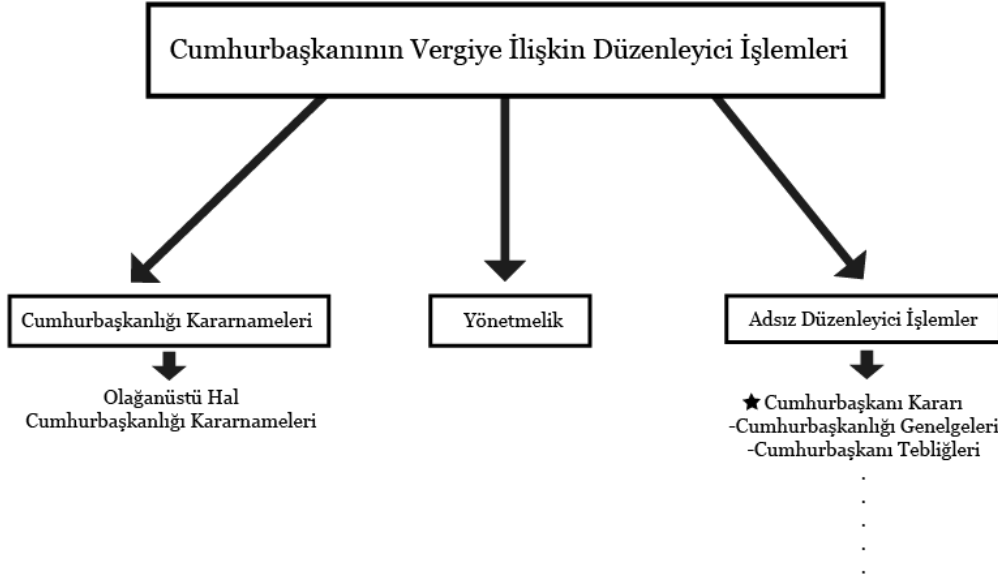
Cumhurbaşkanının Vergiye İlişkin Düzenleyici İşlemleri

Cumhurbaşkanlığı Kararnameleri

Olağanüstü Hal Cumhurbaşkanlığı Kararnameleri

Yönetmelik

Adsız Düzenleyici İşlemler

★ Cumhurbaşkanı Kararı
-Cumhurbaşkanlığı Genelgeleri
-Cumhurbaşkanı Tebliğleri
.
.
.
.
.